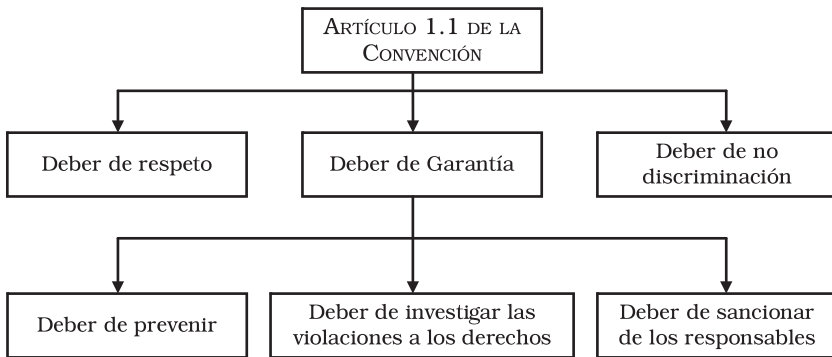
Artículo 1.1 de la Convención

Deber de respeto

Deber de Garantía

Deber de no discriminación

Deber de prevenir

Deber de investigar las violaciones a los derechos

Deber de sancionar de los responsables